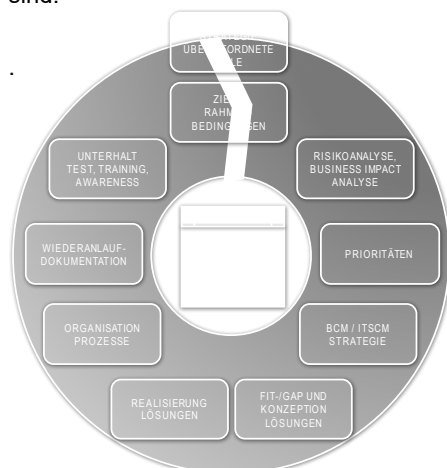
sind.

.

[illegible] ÜBE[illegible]ORDNETE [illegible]LE

ZIE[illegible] RAHM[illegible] BEDING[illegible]GEN

RISIKOANALYSE, BUSINESS IMPACT ANALYSE

PRIORITÄTEN

BCM / ITSCM STRATEGIE

FIT-/GAP UND KONZEPTION LÖSUNGEN

REALISIERUNG LÖSUNGEN

ORGANISATION PROZESSE

WIEDERANLAUF-DOKUMENTATION

UNTERHALT TEST, TRAINING, AWARENESS